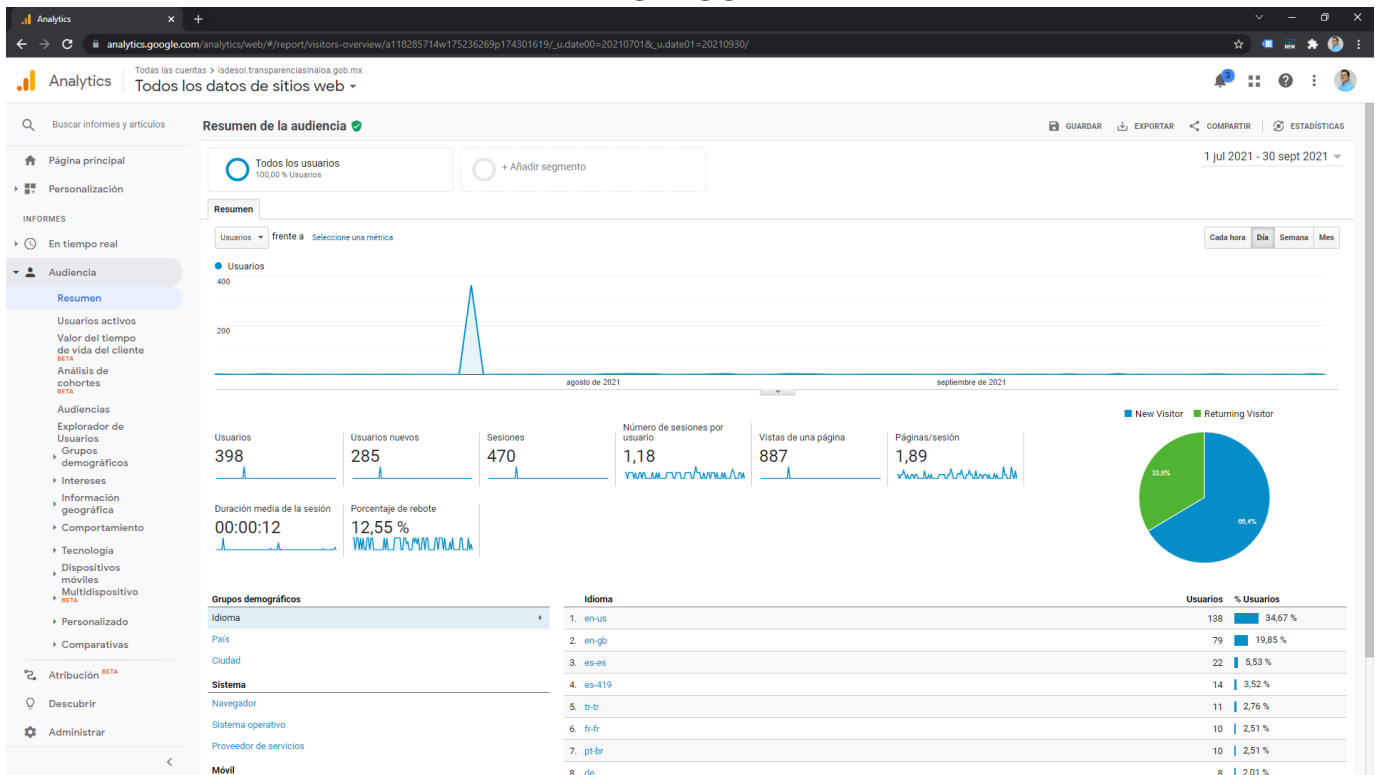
Analytics

analytics.google.com/analytics/web/#/report/visitors-overview/a118285714w175236269p174301619/_u.date00=20210701&_u.date01=20210930/

Analytics
Todas las cuentas > isdesol.transparenciasinaloa.gob.mx
Todos los datos de sitios web

Buscar informes y artículos

Página principal
Personalización
INFORMES
En tiempo real
Audiencia
Resumen
Usuarios activos
Valor del tiempo de vida del cliente BETA
Análisis de cohortes BETA
Audiencias
Explorador de Usuarios
Grupos demográficos
Intereses
Información geográfica
Comportamiento
Tecnología
Dispositivos móviles
Multidispositivo BETA
Personalizado
Comparativas
Atribución BETA
Descubrir
Administrar

Resumen de la audiencia

GUARDAR EXPORTAR COMPARTIR ESTADÍSTICAS

Todos los usuarios
100,00 % Usuarios

+ Añadir segmento

1 jul 2021 - 30 sept 2021

Resumen

Usuarios frente a Seleccione una métrica

Cada hora Día Semana Mes

Usuarios
400
200
agosto de 2021
septiembre de 2021

New Visitor Returning Visitor

Usuarios
398
Usuarios nuevos
285
Sesiones
470
Número de sesiones por usuario
1,18
Vistas de una página
887
Páginas/sesión
1,89
Duración media de la sesión
00:00:12
Porcentaje de rebote
12,55 %

33,8%
66,4%

Grupos demográficos
Idioma
País
Ciudad
Sistema
Navegador
Sistema operativo
Proveedor de servicios
Móvil

| Idioma | Usuarios | % Usuarios |
|---|---|---|
| 1. en-us | 138 | 34,67 % |
| 2. en-gb | 79 | 19,85 % |
| 3. es-es | 22 | 5,53 % |
| 4. es-419 | 14 | 3,52 % |
| 5. tr-tr | 11 | 2,76 % |
| 6. fr-fr | 10 | 2,51 % |
| 7. pt-br | 10 | 2,51 % |
| 8. de | 8 | 2,01 % |